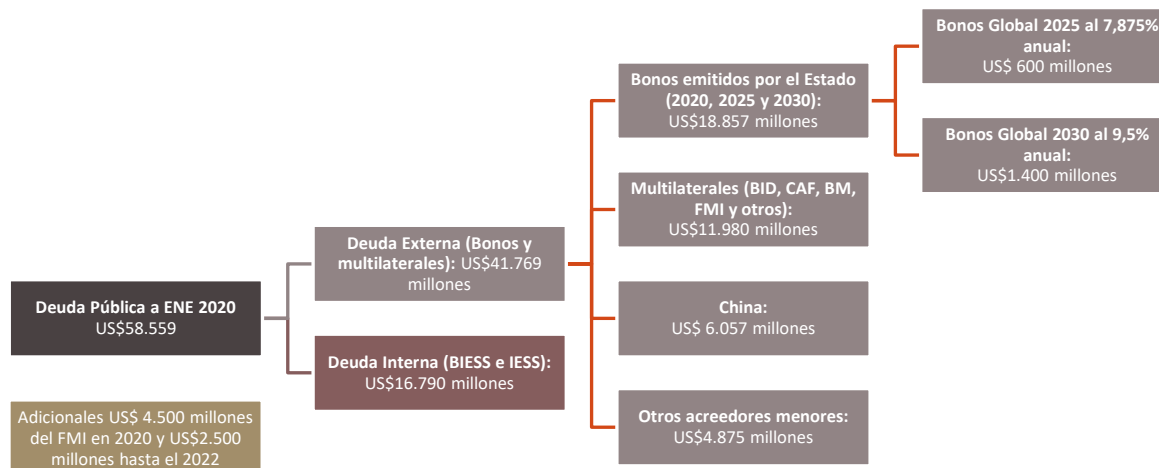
Deuda Pública a ENE 2020
US$58.559

Adicionales US$ 4.500 millones del FMI en 2020 y US$2.500 millones hasta el 2022

Deuda Externa (Bonos y multilaterales): US$41.769 millones

Deuda Interna (BIESS e IESS): US$16.790 millones

Bonos emitidos por el Estado (2020, 2025 y 2030): US$18.857 millones

Multilaterales (BID, CAF, BM, FMI y otros): US$11.980 millones

China: US$ 6.057 millones

Otros acreedores menores: US$4.875 millones

Bonos Global 2025 al 7,875% anual: US$ 600 millones

Bonos Global 2030 al 9,5% anual: US$1.400 millones